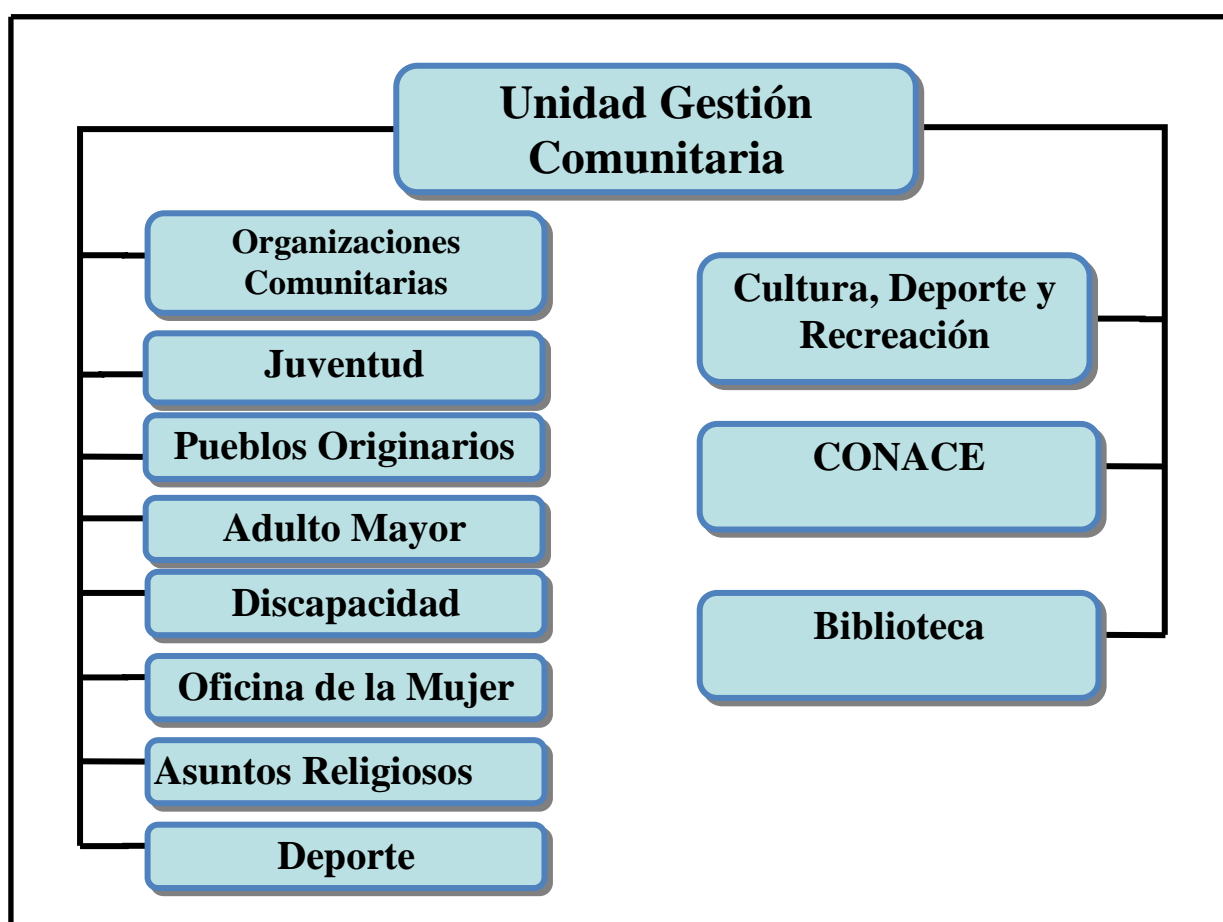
Unidad Gestión Comunitaria

Organizaciones Comunitarias

Juventud

Pueblos Originarios

Adulto Mayor

Discapacidad

Oficina de la Mujer

Asuntos Religiosos

Deporte

Cultura, Deporte y Recreación

CONACE

Biblioteca